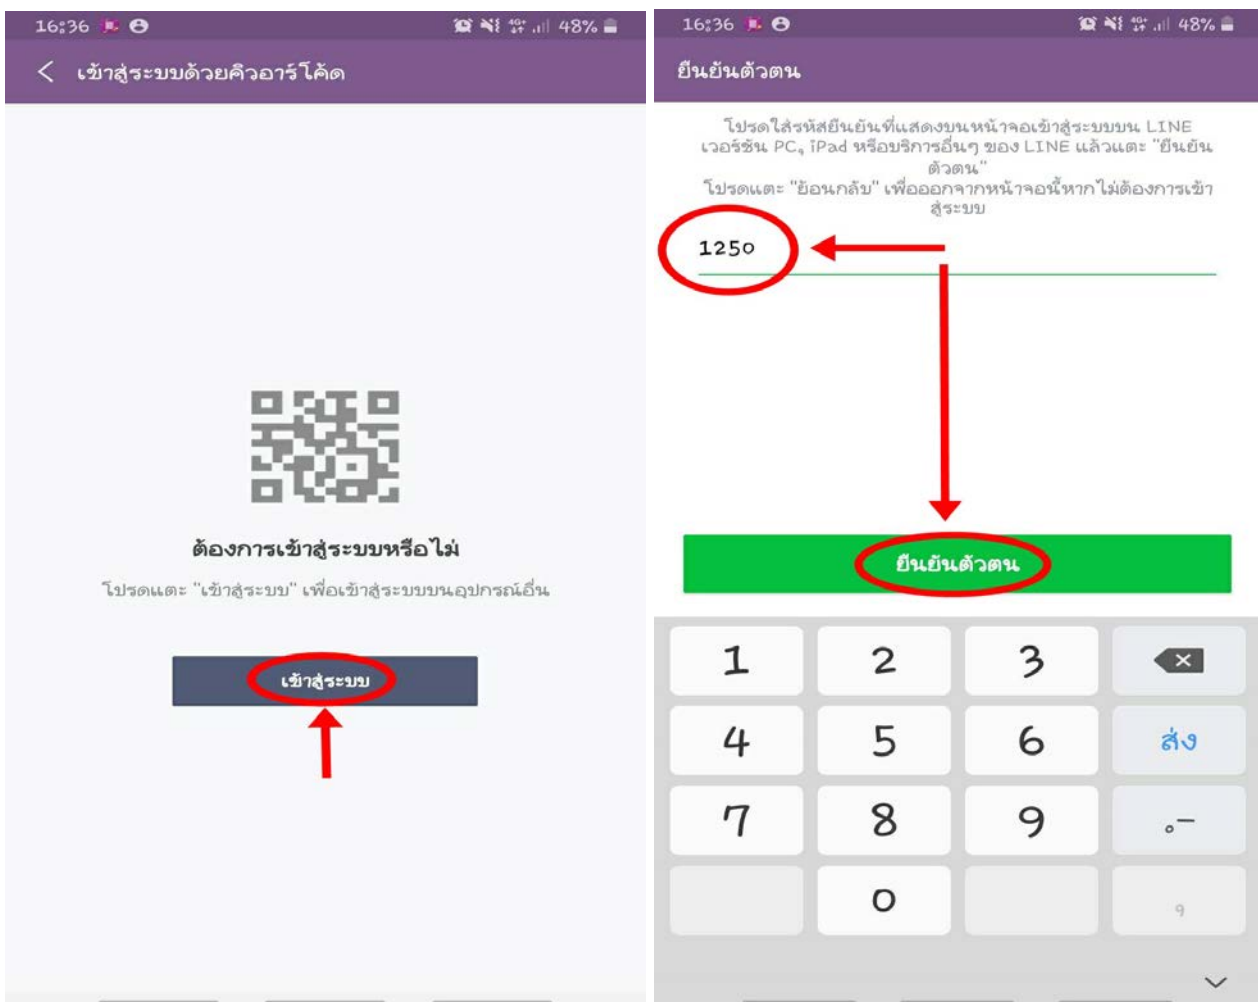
16:36 48%

เข้าสู่ระบบด้วยคิวอาร์โค้ด

ต้องการเข้าสู่ระบบหรือไม่

โปรดแตะ "เข้าสู่ระบบ" เพื่อเข้าสู่ระบบบนอุปกรณ์อื่น

เข้าสู่ระบบ

16:36 48%

ยืนยันตัวตน

โปรดใส่รหัสยืนยันที่แสดงบนหน้าจอเข้าสู่ระบบบน LINE เวอร์ชัน PC, iPad หรือบริการอื่นๆ ของ LINE แล้วแตะ "ยืนยันตัวตน"
โปรดแตะ "ย้อนกลับ" เพื่อออกจากหน้าจอนี้หากไม่ต้องการเข้าสู่ระบบ

1250

ยืนยันตัวตน

| 1 | 2 | 3 | |
|---|---|---|---|
| 4 | 5 | 6 | ส่ง |
| 7 | 8 | 9 | .- |
| | 0 | | , |